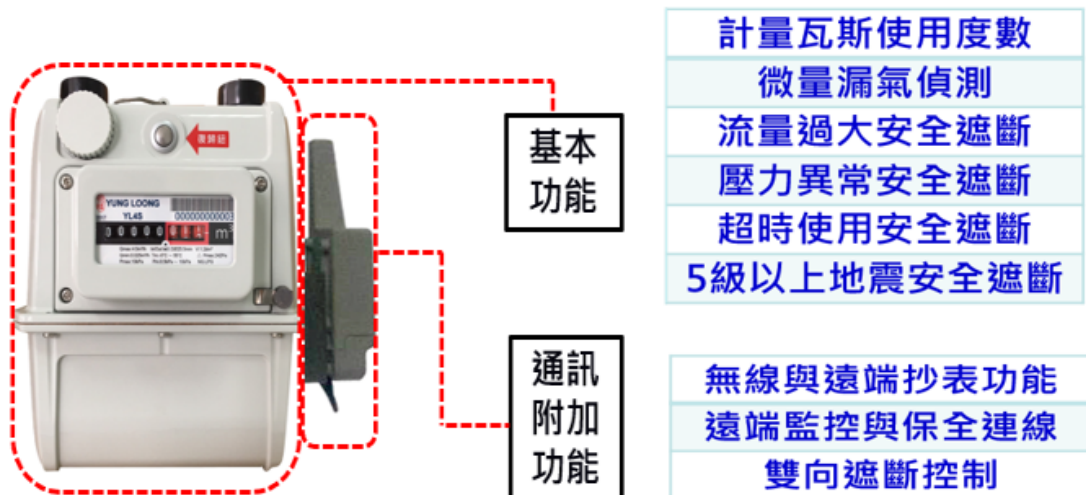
復歸鈕

YUNG LOONG
YL4S
000000000003
0 0 0 0 0 0 0 0
$m^3$

基本功能

計量瓦斯使用度數
微量漏氣偵測
流量過大安全遮斷
壓力異常安全遮斷
超時使用安全遮斷
5級以上地震安全遮斷

通訊附加功能

無線與遠端抄表功能
遠端監控與保全連線
雙向遮斷控制